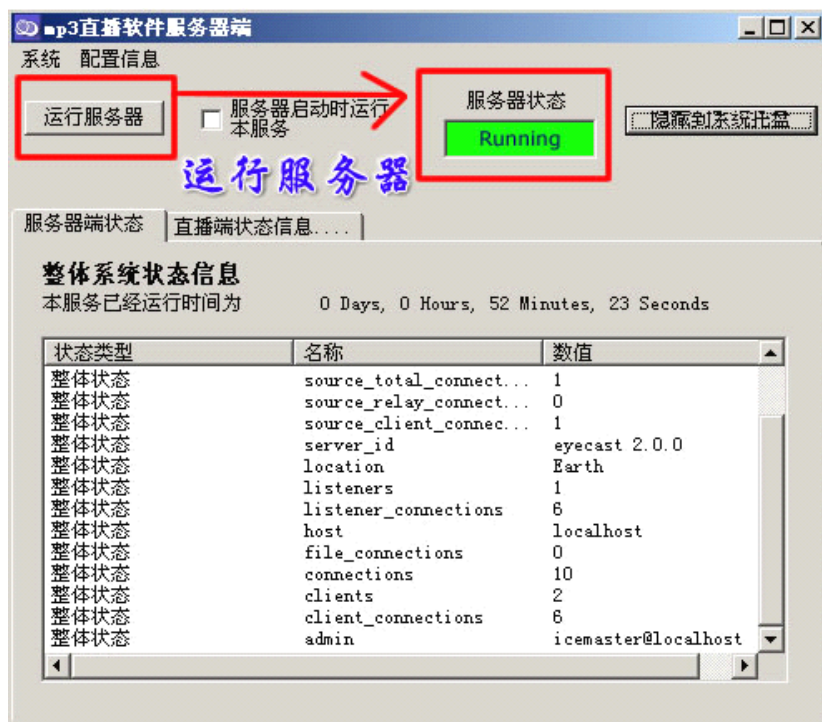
mp3直播软件服务器端

系统 配置信息

运行服务器

服务器启动时运行本服务

服务器状态

Running

隐藏到系统托盘

运行服务器

服务器端状态 直播端状态信息....

整体系统状态信息

本服务已经运行时间为 0 Days, 0 Hours, 52 Minutes, 23 Seconds

| 状态类型 | 名称 | 数值 |
|---|---|---|
| 整体状态 | source_total_connect... | 1 |
| 整体状态 | source_relay_connect... | 0 |
| 整体状态 | source_client_connec... | 1 |
| 整体状态 | server_id | eyecast 2.0.0 |
| 整体状态 | location | Earth |
| 整体状态 | listeners | 1 |
| 整体状态 | listener_connections | 6 |
| 整体状态 | host | localhost |
| 整体状态 | file_connections | 0 |
| 整体状态 | connections | 10 |
| 整体状态 | clients | 2 |
| 整体状态 | client_connections | 6 |
| 整体状态 | admin | icemaster@localhost |